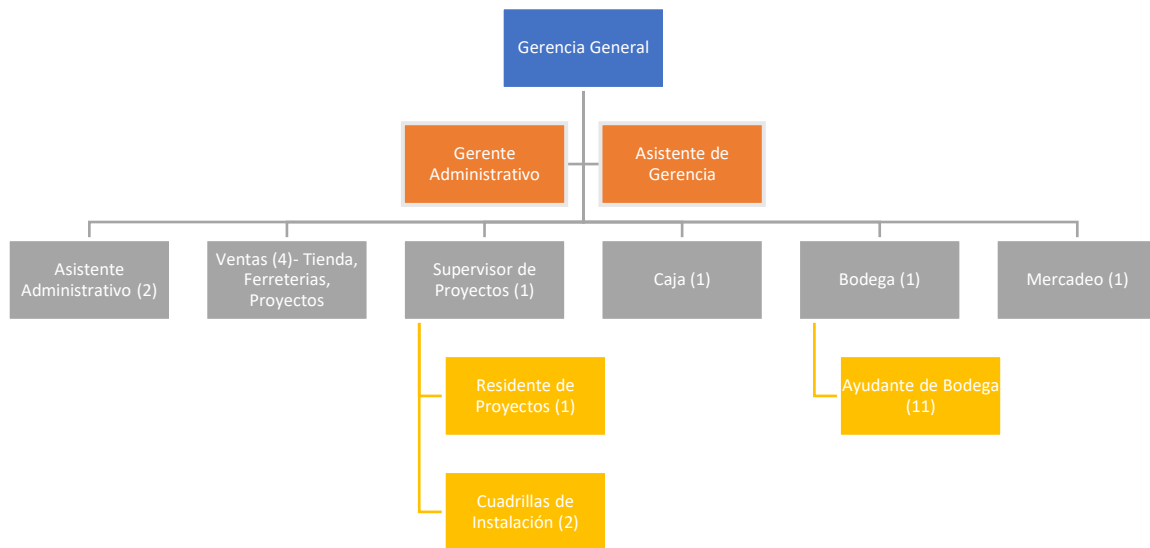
Gerencia General

Gerente Administrativo

Asistente de Gerencia

Asistente Administrativo (2)

Ventas (4)- Tienda, Ferreterias, Proyectos

Supervisor de Proyectos (1)

Caja (1)

Bodega (1)

Mercadeo (1)

Residente de Proyectos (1)

Cuadrillas de Instalación (2)

Ayudante de Bodega (11)